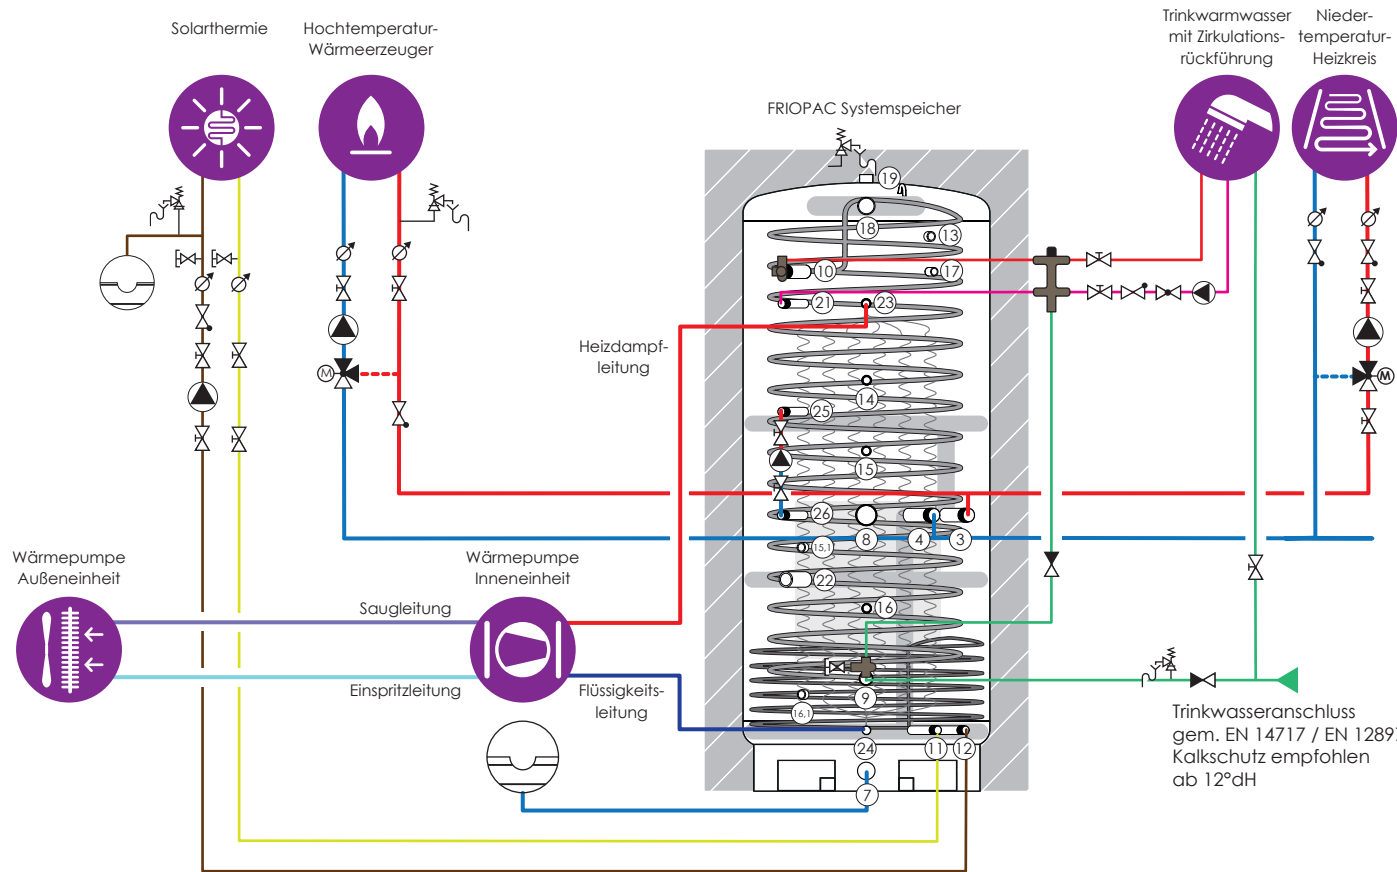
Solarthermie

Hochtemperatur-Wärmeerzeuger

FRIOPAC Systemspeicher

Trinkwarmwasser mit Zirkulationsrückführung

Niedertemperatur-Heizkreis

19

18

13

10

17

21

23

Heizdampfleitung

14

25

15

26

8

4

3

15,1

22

16

9

16,1

24

11

12

7

M

M

Wärmepumpe Außeneinheit

Wärmepumpe Inneneinheit

Saugleitung

Einspritzleitung

Flüssigkeitsleitung

Trinkwasseranschluss gem. EN 14717 / EN 1289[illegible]
Kalkschutz empfohlen ab 12°dH